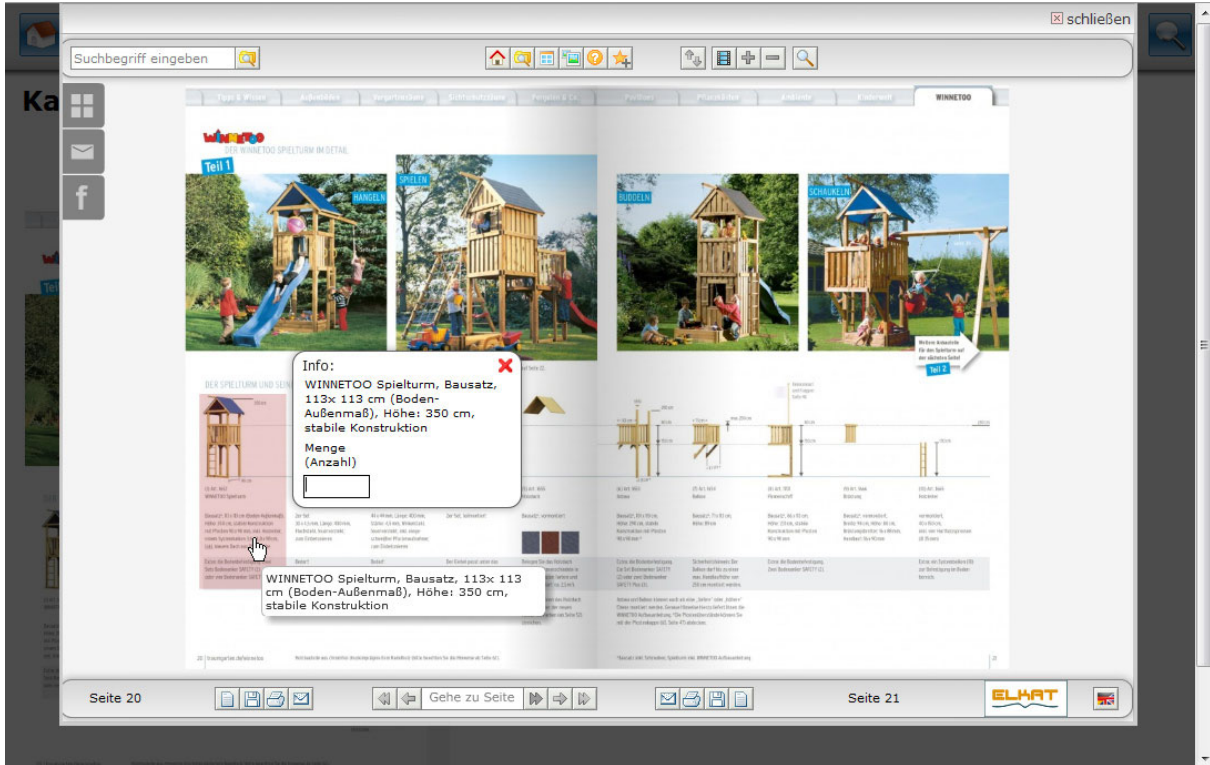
schließen

Suchbegriff eingeben

Ka

Tipps & Wissen | Aufenthalts | Vorgartenhäuser | Sichtschutzhäuser | Pergolen & Co. | Pavillons | Pflanzenhäuser | Ambiente | Kinderwelt | WINNETOO

WINNETOO

DER WINNETOO SPIELTURM IM DETAIL

Teil 1

HANGELN

SPIELEN

BUDDELN

SCHAUKELN

Teil 2

DER SPIELTURM UND SEINE

Info:

WINNETOO Spielturm, Bausatz, 113x 113 cm (Boden-Außenmaß), Höhe: 350 cm, stabile Konstruktion

Menge (Anzahl)

WINNETOO Spielturm, Bausatz, 113x 113 cm (Boden-Außenmaß), Höhe: 350 cm, stabile Konstruktion

Seite 20

Gehe zu Seite

Seite 21

ELKAT